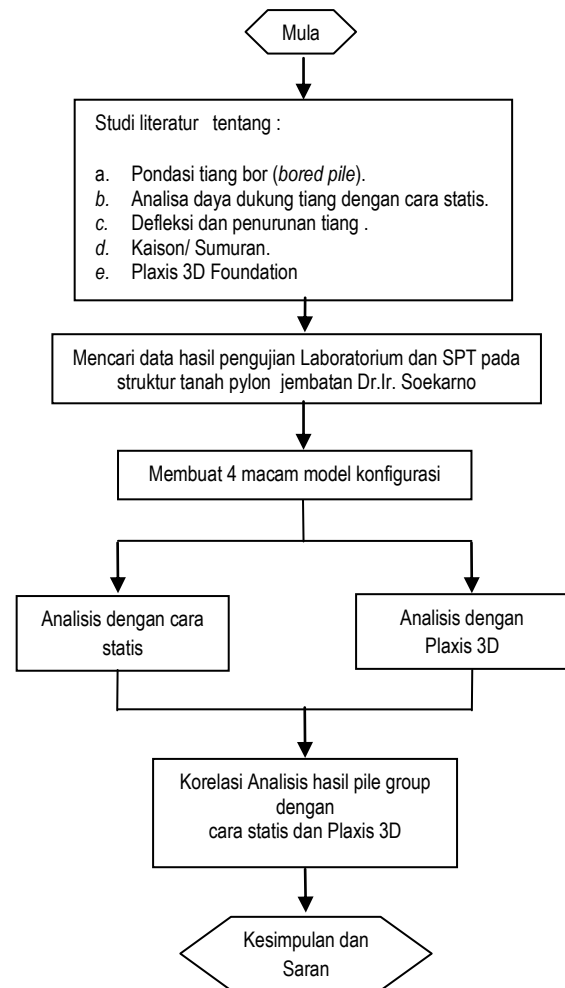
Mula

Studi literatur tentang :

a. Pondasi tiang bor (*bored pile*).
*b.* Analisa daya dukung tiang dengan cara statis.
*c.* Defleksi dan penurunan tiang .
*d.* Kaison/ Sumuran.
*e.* Plaxis 3D Foundation

Mencari data hasil pengujian Laboratorium dan SPT pada struktur tanah pylon jembatan Dr.Ir. Soekarno

Membuat 4 macam model konfigurasi

Analisis dengan cara statis

Analisis dengan Plaxis 3D

Korelasi Analisis hasil pile group dengan cara statis dan Plaxis 3D

Kesimpulan dan Saran